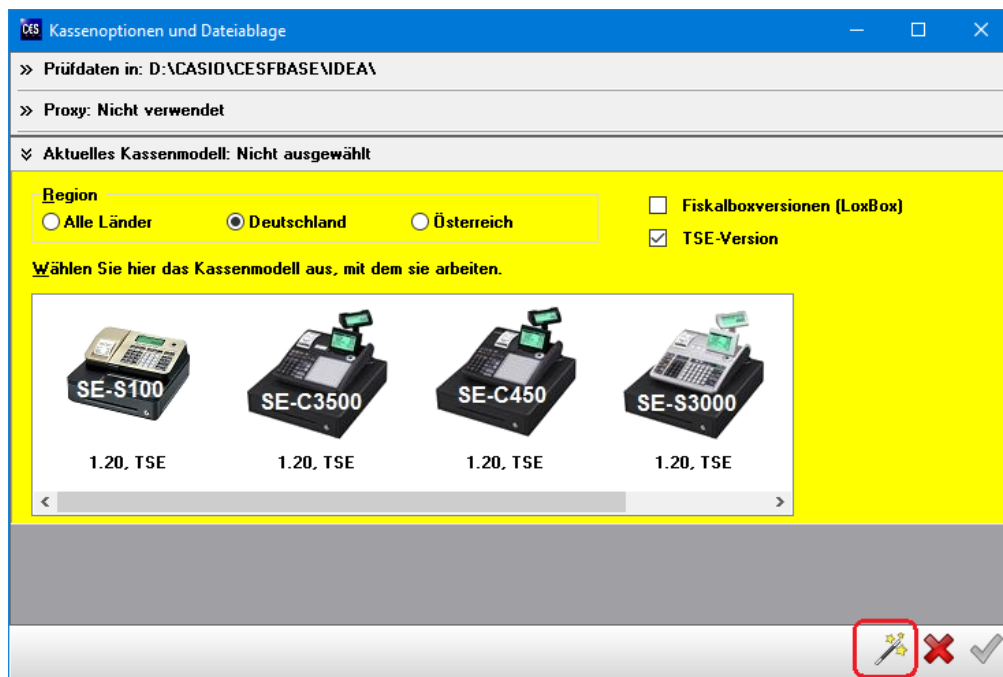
CES Kassenoptionen und Dateiablage

» Prüfdaten in: D:\CASIO\CESFBASE\IDEA\

» Proxy: Nicht verwendet

» Aktuelles Kassenmodell: Nicht ausgewählt

Region
Alle Länder
Deutschland
Österreich

Fiskalboxversionen (LoxBox)
TSE-Version

Wählen Sie hier das Kassenmodell aus, mit dem sie arbeiten.

SE-S100
1.20, TSE

SE-C3500
1.20, TSE

SE-C450
1.20, TSE

SE-S3000
1.20, TSE